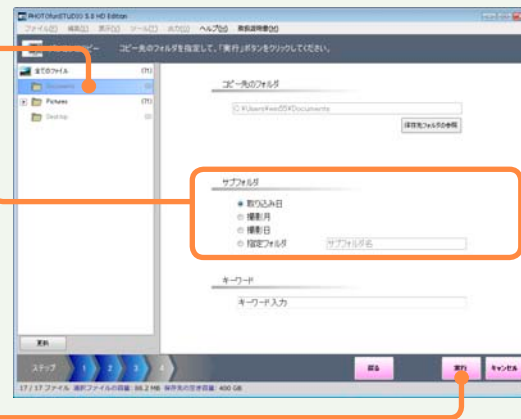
PHOTOfunSTUDIO 5.3 HD Edition
ファイル(F) 編集(E) 表示(V) ツール(T) 出力(O) ヘルプ(H) 取扱説明書(M)

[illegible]ピー コピー先のフォルダを指定して、「実行」ボタンをクリックしてください。

全てのファイル (11)
Documents
Pictures (11)
Desktop (0)

コピー先のフォルダ
C:¥Users¥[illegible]¥Documents
保存先フォルダの参照

サブフォルダ
取り込み日
撮影月
撮影日
指定フォルダ サブフォルダ名

キーワード
キーワード入力

更新

ステップ 1 2 3 4

戻る 実行 キャンセル

17 / 17 ファイル 選択ファイルの容量: 86.2 MB 保存先の空き容量: 400 GB